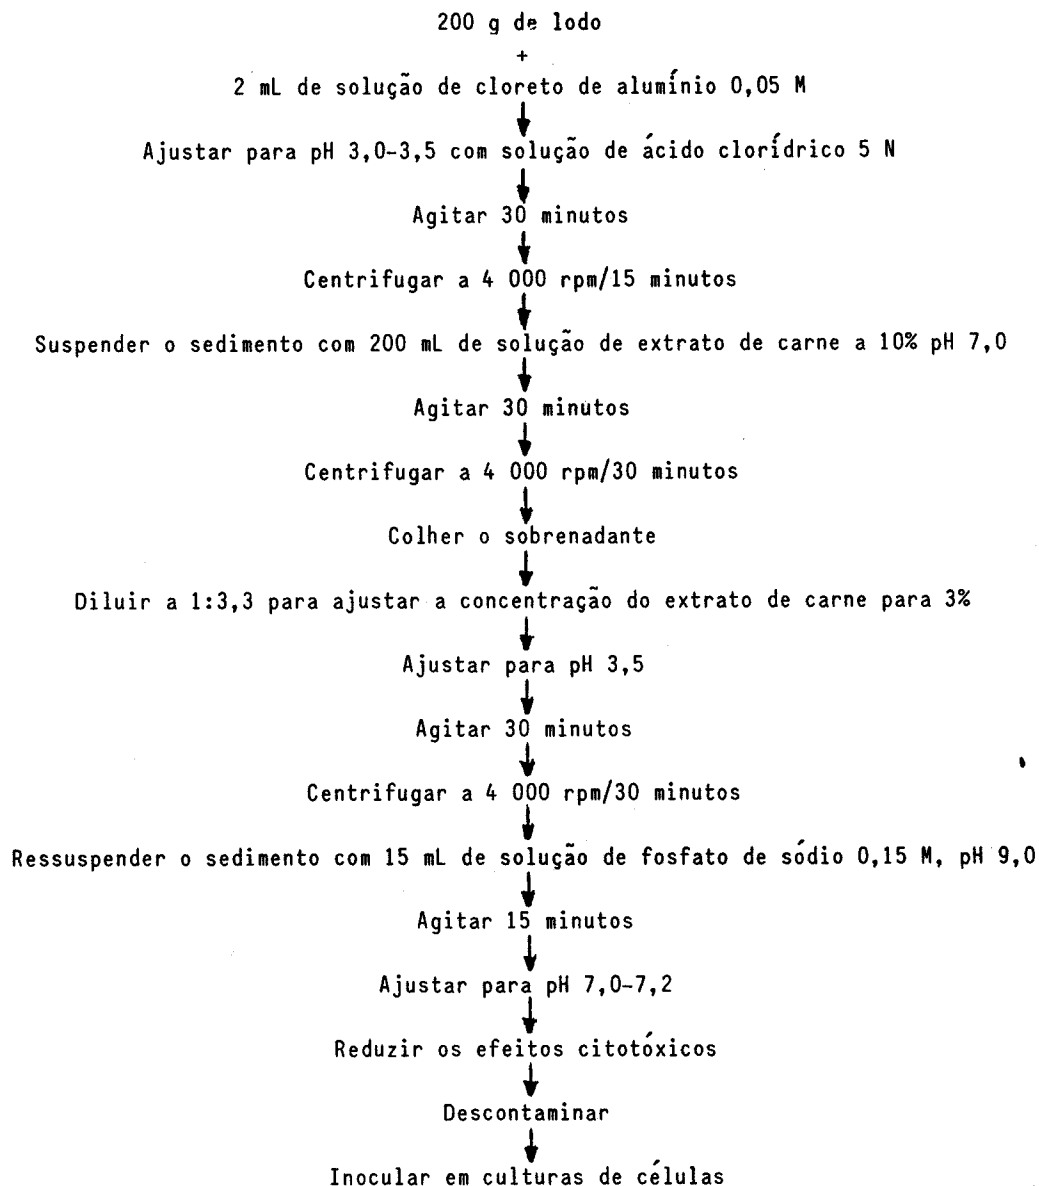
200 g de lodo
+
2 mL de solução de cloreto de alumínio 0,05 M

Ajustar para pH 3,0-3,5 com solução de ácido clorídrico 5 N

Agitar 30 minutos

Centrifugar a 4 000 rpm/15 minutos

Suspender o sedimento com 200 mL de solução de extrato de carne a 10% pH 7,0

Agitar 30 minutos

Centrifugar a 4 000 rpm/30 minutos

Colher o sobrenadante

Diluir a 1:3,3 para ajustar a concentração do extrato de carne para 3%

Ajustar para pH 3,5

Agitar 30 minutos

Centrifugar a 4 000 rpm/30 minutos

Ressuspender o sedimento com 15 mL de solução de fosfato de sódio 0,15 M, pH 9,0

Agitar 15 minutos

Ajustar para pH 7,0-7,2

Reduzir os efeitos citotóxicos

Descontaminar

Inocular em culturas de células